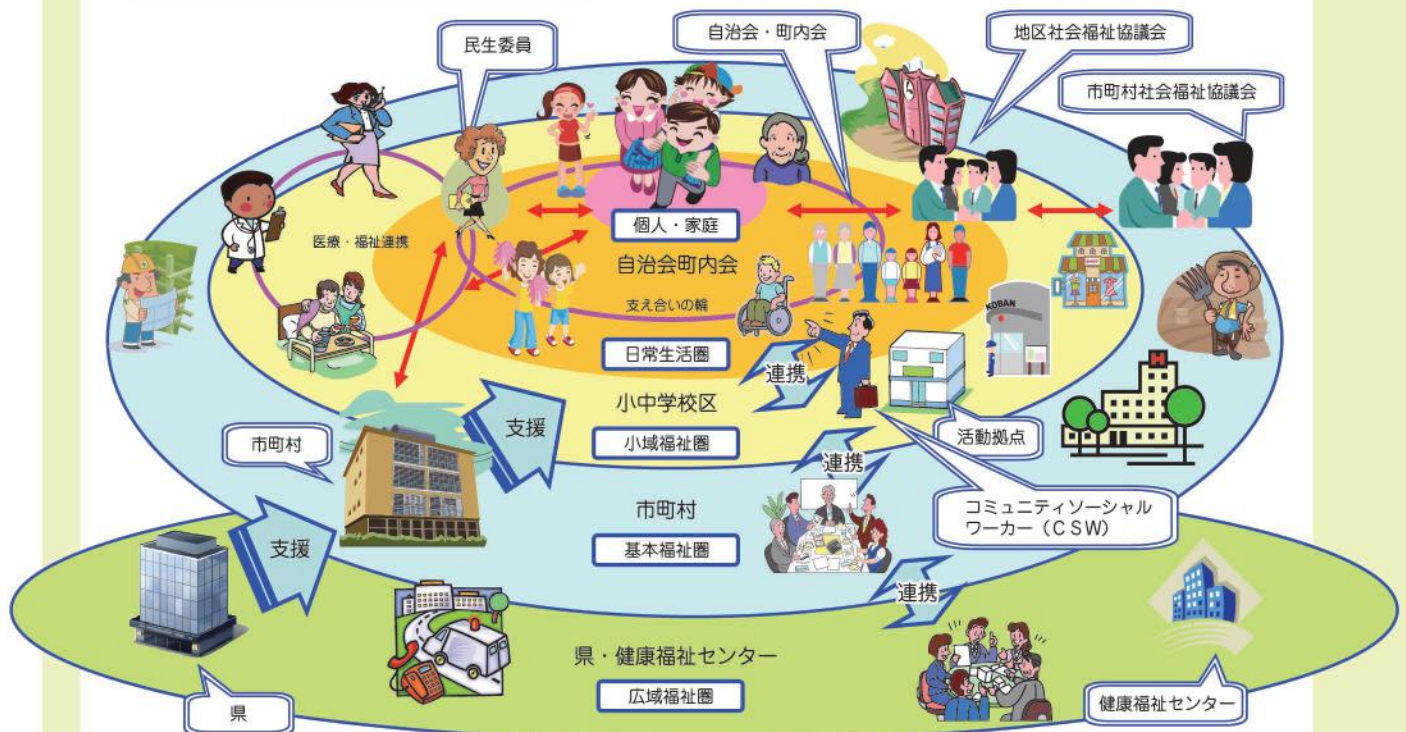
民生委員

自治会・町内会

地区社会福祉協議会

市町村社会福祉協議会

医療・福祉連携

個人・家庭

自治会町内会

支え合いの輪

日常生活圏

連携

小中学校区

小域福祉圏

支援

市町村

活動拠点

連携

市町村

基本福祉圏

コミュニティソーシャルワーカー（CSW）

支援

連携

県・健康福祉センター

広域福祉圏

県

健康福祉センター

KOBAN